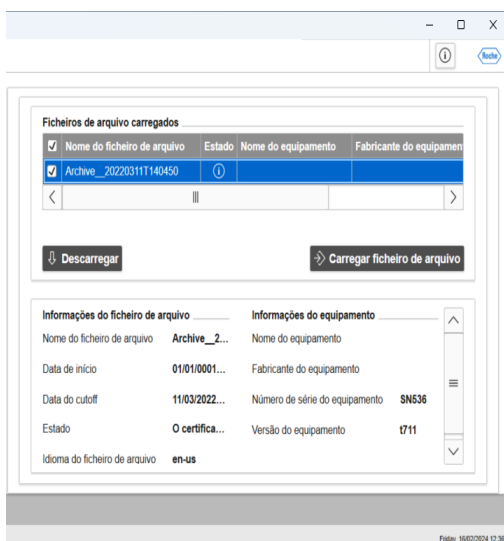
–  ☐  X

Roche

Ficheiros de arquivo carregados

| ☑ | Nome do ficheiro de arquivo | Estado | Nome do equipamento | Fabricante do equipamen |
|---|---|---|---|---|
| ☑ | Archive__20220311T140450 | ⓘ | | |

Descarregar

Carregar ficheiro de arquivo

Informações do ficheiro de arquivo

Nome do ficheiro de arquivo Archive__2...

Data de início 01/01/0001...

Data do cutoff 11/03/2022...

Estado O certifica...

Idioma do ficheiro de arquivo en-us

Informações do equipamento

Nome do equipamento

Fabricante do equipamento

Número de série do equipamento SN536

Versão do equipamento t711

Friday 16/02/2024 12:3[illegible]